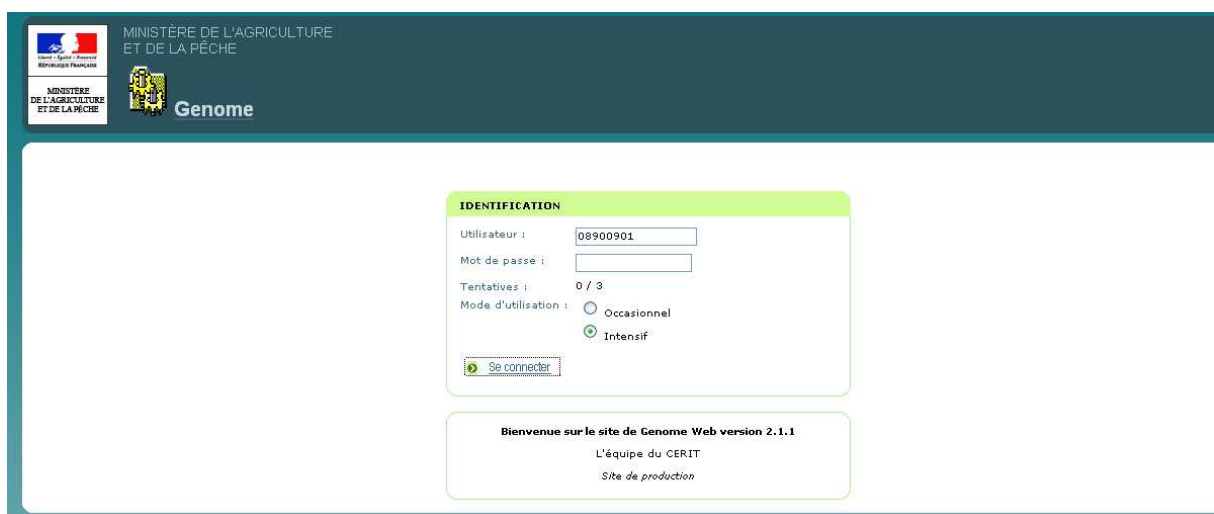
Liberté • Égalité • Fraternité
RÉPUBLIQUE FRANÇAISE

MINISTÈRE DE L'AGRICULTURE ET DE LA PÊCHE

MINISTÈRE DE L'AGRICULTURE ET DE LA PÊCHE

Genome

IDENTIFICATION

Utilisateur : 08900901

Mot de passe :

Tentatives : 0 / 3

Mode d'utilisation : Occasionnel Intensif

Se connecter

Bienvenue sur le site de Genome Web version 2.1.1

L'équipe du CERIT

Site de production